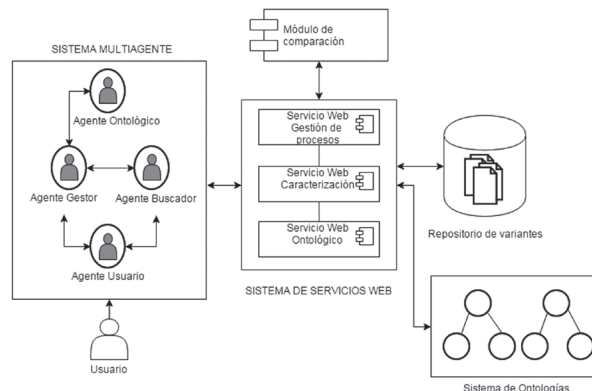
Módulo de comparación

SISTEMA MULTIAGENTE

Agente Ontológico

Agente Gestor

Agente Buscador

Agente Usuario

Usuario

Servicio Web Gestión de procesos

Servicio Web Caracterización

Servicio Web Ontológico

SISTEMA DE SERVICIOS WEB

Repositorio de variantes

Sistema de Ontologías